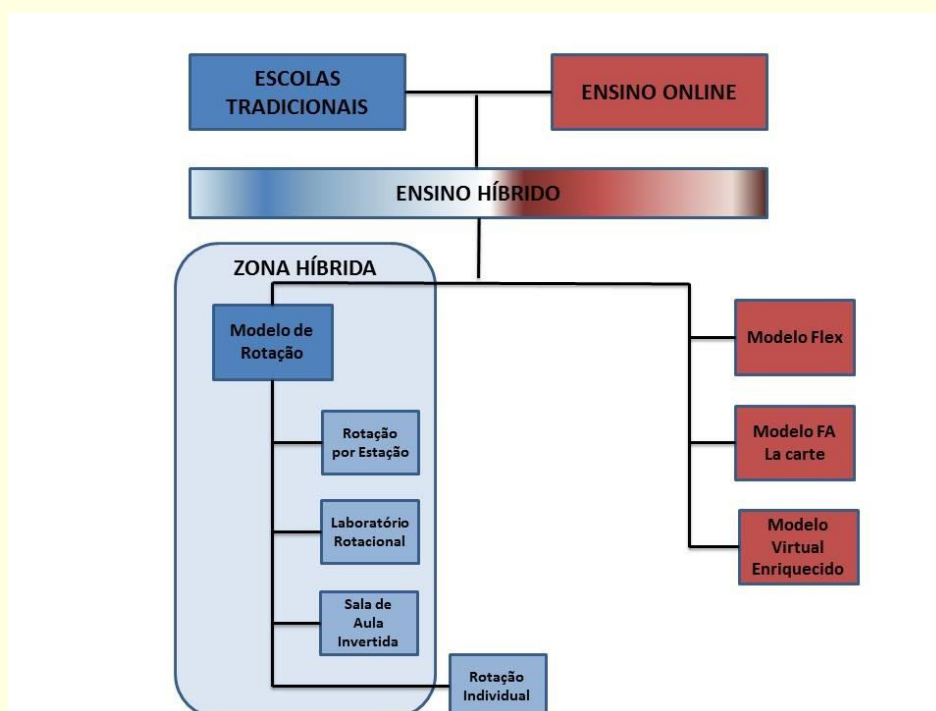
ESCOLAS TRADICIONAIS

ENSINO ONLINE

ENSINO HÍBRIDO

ZONA HÍBRIDA

Modelo de Rotação

Rotação por Estação

Laboratório Rotacional

Sala de Aula Invertida

Rotação Individual

Modelo Flex

Modelo FA La carte

Modelo Virtual Enriquecido